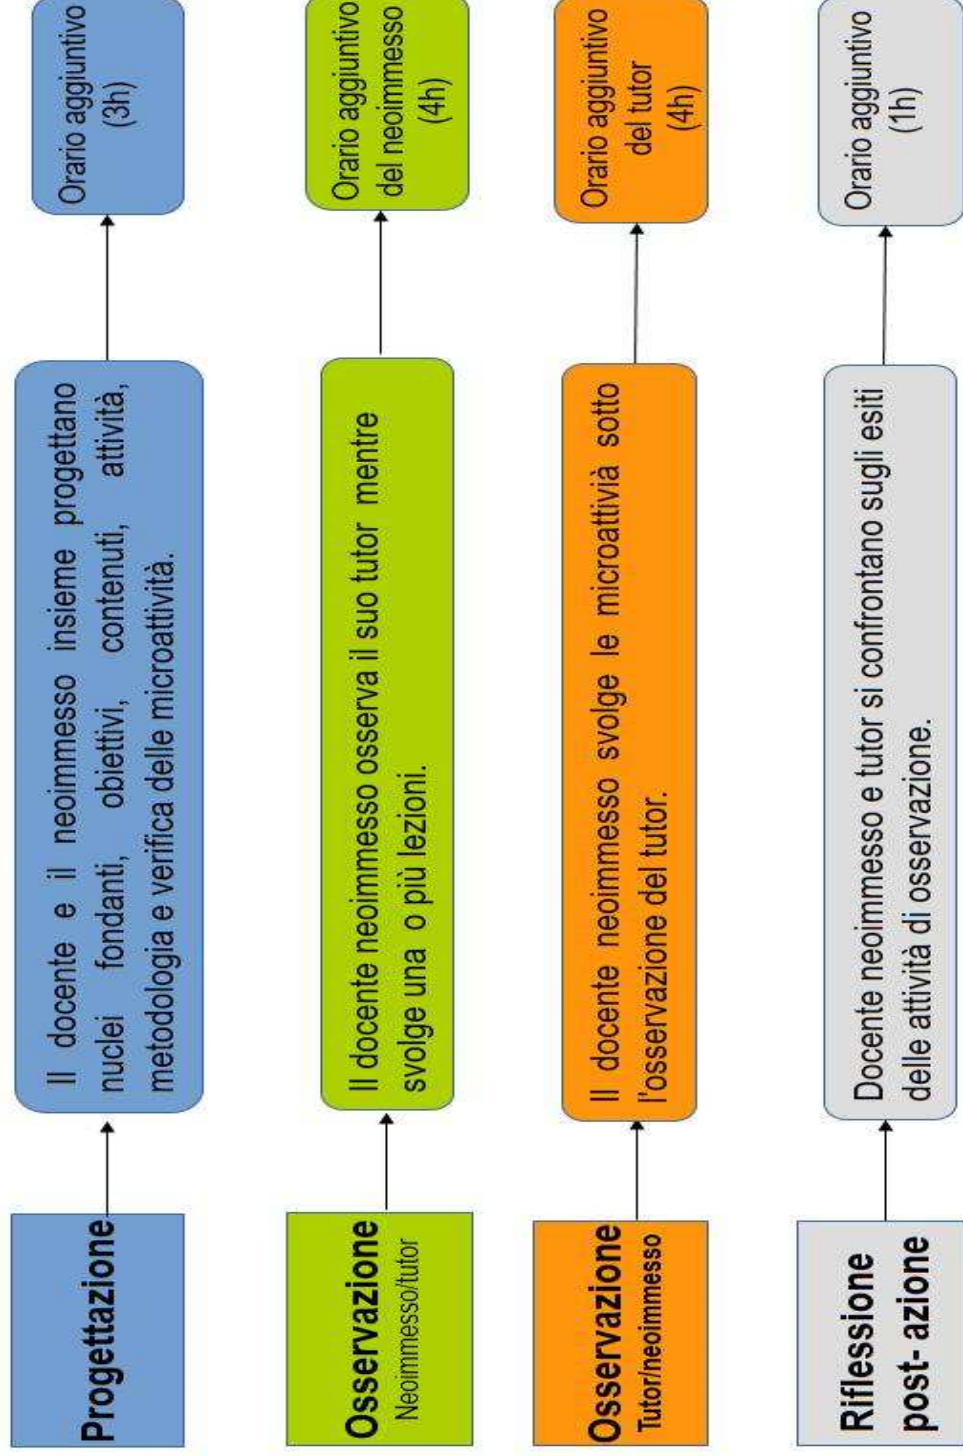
Progettazione

Il docente e il neoimmesso insieme progettano nuclei fondanti, obiettivi, contenuti, attività, metodologia e verifica delle microattività.

Orario aggiuntivo (3h)

Osservazione
Neoimmesso/tutor

Il docente neoimmesso osserva il suo tutor mentre svolge una o più lezioni.

Orario aggiuntivo del neoimmesso (4h)

Osservazione
Tutor/neoimmesso

Il docente neoimmesso svolge le microattivià sotto l'osservazione del tutor.

Orario aggiuntivo del tutor (4h)

Riflessione post- azione

Docente neoimmesso e tutor si confrontano sugli esiti delle attività di osservazione.

Orario aggiuntivo (1h)